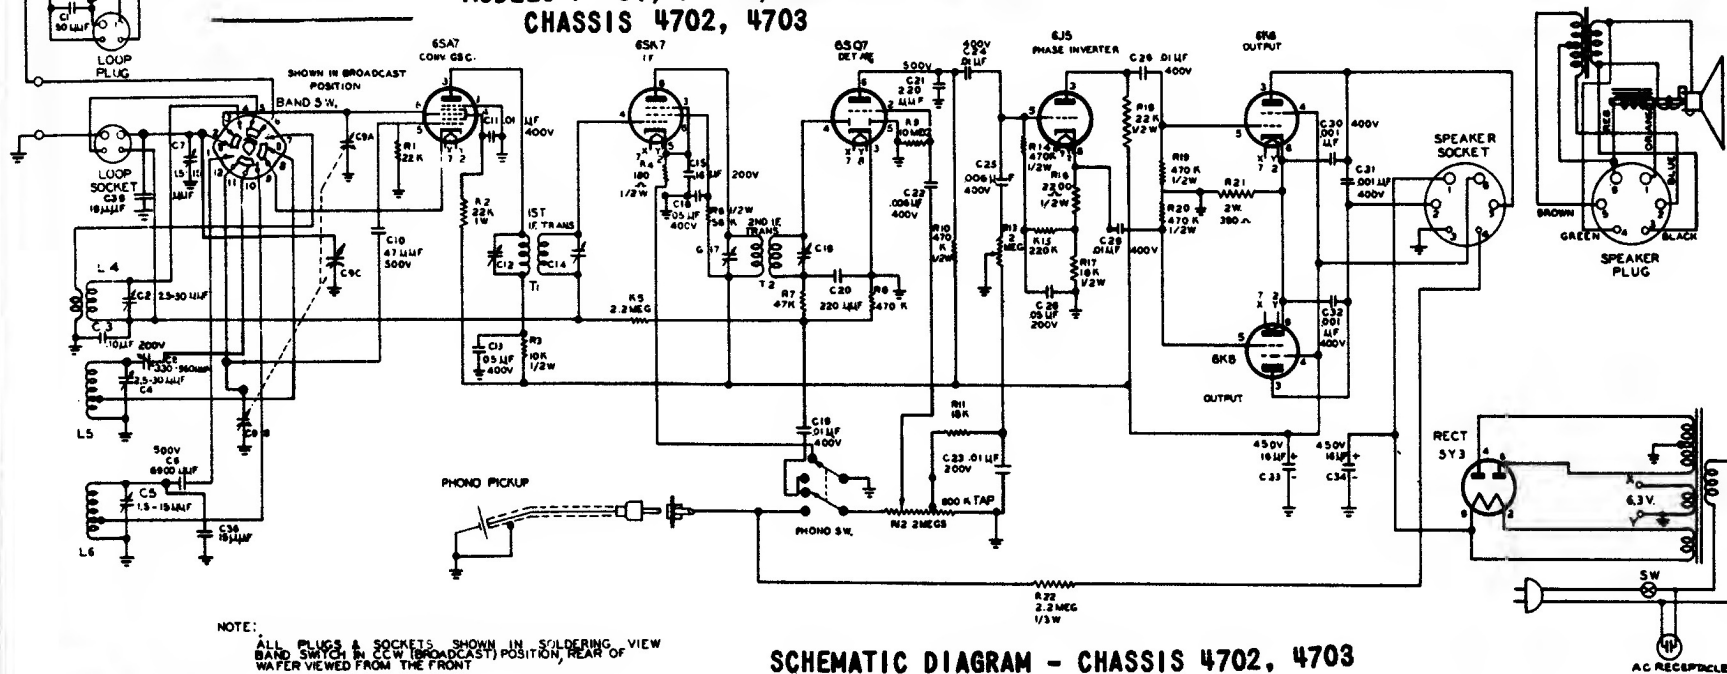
CHASSIS 4702, 4703

C1 50 µµF

LOOP PLUG

SHOWN IN BROADCAST POSITION

BAND SW.

6SA7 CONV OSC.

6SA7 IF

6SQ7 DET AF

6J5 PHASE INVERTER

6K6 OUTPUT

LOOP SOCKET

C38 15 µµF

C7

C9A

R1 22 K

C11 .01 µF 400V

R2 22 K 1W

C21 220 µµF

500V

400V C24 .01 µF

C26 .01 µF 400V

R4 180 1/2W

C15 16 µF 200V

C16 .05 µF 400V

R6 56 K 1/2W

1ST IF TRANS

2ND IF TRANS

C12

C14

C10 47 µµF 500V

C9C

L 4

C2 2.5-30 µµF

C 3 10 µµF 200V

C8 330-960 µµF

C4 2.5-30 µµF

L5

C9B

500V C6 6800 µµF

C5 1.5-15 µµF

C36 15 µµF

L6

T1

T2

C19

R5 2.2 MEG

C13 .05 µF 400V

R3 10 K 1/2W

R7 47K

C20 220 µµF

R8 470 K

R9 10 MEG

C22 .006 µF 400V

R10 470 K 1/2W

C25 .006 µF 400V

R13 2 MEG

R14 470 K 1/2W

R16 2200 1/2W

R15 220 K

C28 .05 µF 200V

R17 10 K 1/2W

C29 .01 µF 400V

R18 22 K 1/2W

R19 470 K 1/2W

R20 470 K 1/2W

R21 2W. 390 Ω

C30 .001 µF 400V

C31 .001 µF 400V

C32 .001 µF 400V

6K6 OUTPUT

SPEAKER SOCKET

SPEAKER PLUG

RED

ORANGE

BLUE

BROWN

GREEN

BLACK

R11 10 K

C18 .01 µF 400V

C23 .01 µF 200V

800 K TAP

R12 2 MEGS

PHONO SW.

PHONO PICKUP

450V 16 µF C 33

450V 16 µF C34

RECT 5Y3

6.3 V.

X

Y

SW

R22 2.2 MEG 1/3 W

AC RECEPTACLE

NOTE:
ALL PLUGS & SOCKETS SHOWN IN SOLDERING VIEW
BAND SWITCH IN CCW (BROADCAST) POSITION, REAR OF WAFER VIEWED FROM THE FRONT

SCHEMATIC DIAGRAM - CHASSIS 4702, 4703